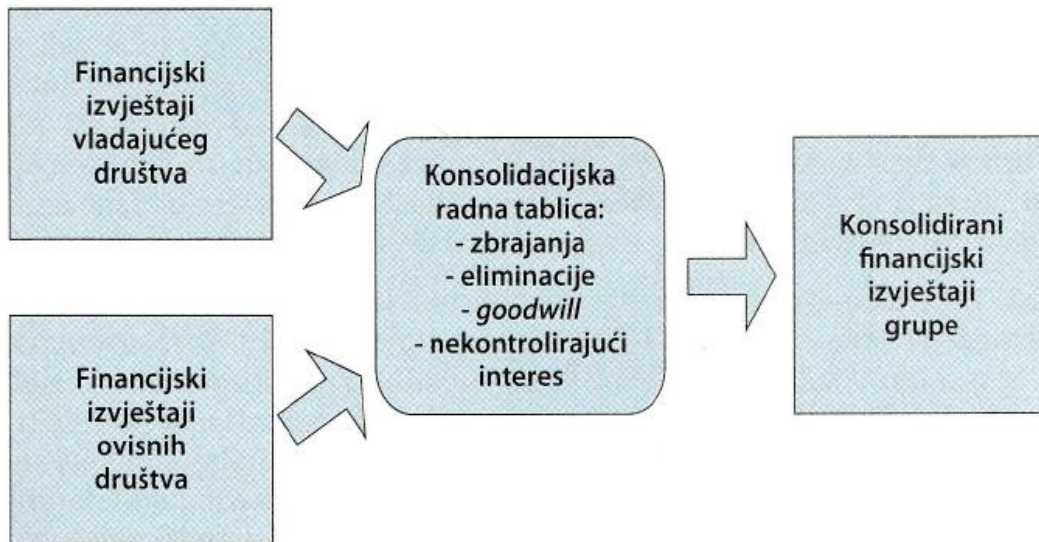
Financijski izvještaji vladajućeg društva

Financijski izvještaji ovisnih društva

Konsolidacijska radna tablica:
- zbrajanja
- eliminacije
- goodwill
- nekontrolirajući interes

Konsolidirani financijski izvještaji grupe